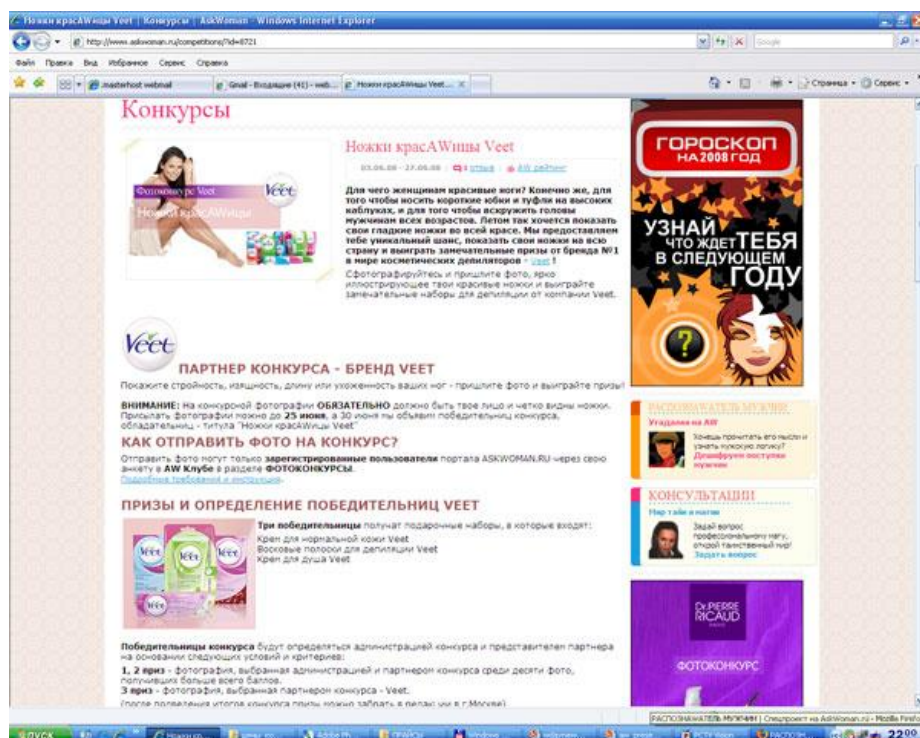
Ножки красAWицы Veet | Конкурсы | AskWoman - Windows Internet Explorer

http://www.askwoman.ru/competitions/?id=8721

Google

Файл Правка Вид Избранное Сервис Справка

masterhost webmail

Gmail - Входящие (41) - web...

Ножки красAWицы Veet...

Страница Сервис

Конкурсы

Фотоконкурс Veet

Ножки красAWицы

Veet

Ножки красAWицы Veet

03.06.08 - 27.06.08 | 3 отзыва | АW рейтинг

Для чего женщинам красивые ноги? Конечно же, для того чтобы носить короткие юбки и туфли на высоких каблуках, и для того чтобы вскружить головы мужчинам всех возрастов. Летом так хочется показать свои гладкие ножки во всей красе. Мы предоставляем тебе уникальный шанс, показать свои ножки на всю страну и выиграть замечательные призы от бренда №1 в мире косметических депиляторов - Veet!

Сфотографируйтесь и пришлите фото, ярко иллюстрирующее твои красивые ножки и выиграйте замечательные наборы для депиляции от компании Veet.

Veet

ПАРТНЕР КОНКУРСА - БРЕНД VEET

Покажите стройность, изящность, длину или ухоженность ваших ног - пришлите фото и выиграйте призы!

ВНИМАНИЕ: На конкурсной фотографии ОБЯЗАТЕЛЬНО должно быть твое лицо и четко видны ножки. Присылать фотографии можно до 25 июня, а 30 июня мы объявим победительниц конкурса, обладательниц - титула "Ножки красAWицы Veet"

КАК ОТПРАВИТЬ ФОТО НА КОНКУРС?

Отправить фото могут только зарегистрированные пользователи портала ASKWOMAN.RU через свою анкету в AW Клубе в разделе ФОТОКОНКУРСЫ.
Подробные требования и инструкции.

ПРИЗЫ И ОПРЕДЕЛЕНИЕ ПОБЕДИТЕЛЬНИЦ VEET

Три победительницы получат подарочные наборы, в которые входят:
Крем для нормальной кожи Veet
Восковые полоски для депиляции Veet
Крем для душа Veet

Победительницы конкурса будут определяться администрацией конкурса и представителем партнера на основании следующих условий и критериев:
1, 2 приз - фотография, выбранная администрацией и партнером конкурса среди десяти фото, получивших больше всего баллов.
3 приз - фотография, выбранная партнером конкурса - Veet.
(после подведения итогов конкурса призы можно забрать в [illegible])

ГОРОСКОП НА 2008 ГОД

УЗНАЙ ЧТО ЖДЕТ ТЕБЯ В СЛЕДУЮЩЕМ ГОДУ

РАСПОЗНАВАТЕЛЬ МУЖЧИН
Угадалки на AW
Хочешь прочитать его мысли и узнать мужскую логику? Дешифруем поступки мужчин

КОНСУЛЬТАЦИИ
Мир тайн и магии
Задай вопрос профессиональному магу, открой таинственный мир! Задать вопрос

Dr.PIERRE RICAUD

ФОТОКОНКУРС

РАСПОЗНАВАТЕЛЬ МУЖЧИН | Спецпроект на AskWoman.ru - Mozilla Firefox

пуск

22:00